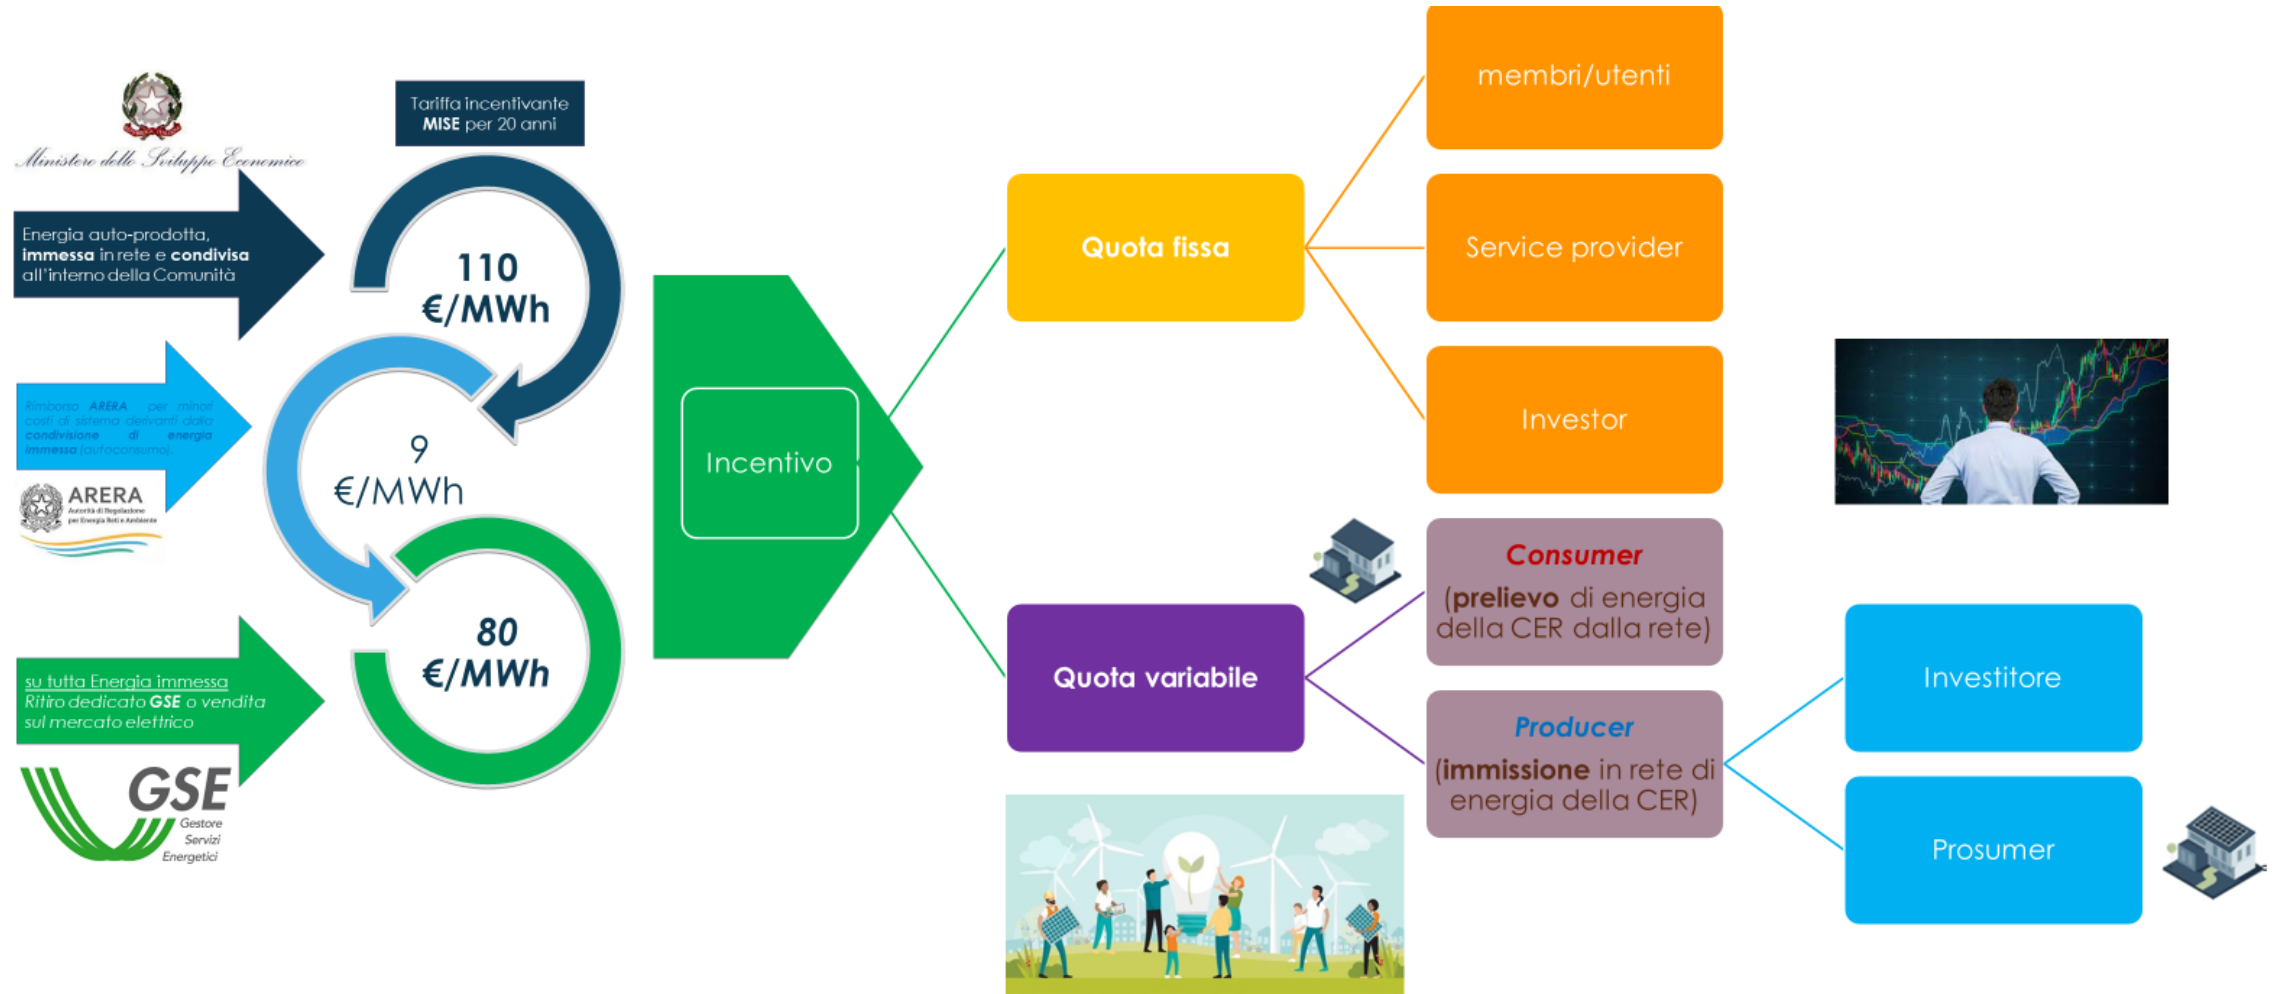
Ministero dello Sviluppo Economico

Tariffa incentivante MISE per 20 anni

Energia auto-prodotta, immessa in rete e condivisa all'interno della Comunità

110 €/MWh

Rimborso ARERA per minori costi di sistema derivanti dalla condivisione di energia immessa (autoconsumo).

ARERA Autorità di Regolazione per Energia Reti e Ambiente

9 €/MWh

su tutta Energia immessa Ritiro dedicato GSE o vendita sul mercato elettrico

80 €/MWh

GSE Gestore Servizi Energetici

Incentivo

Quota fissa

membri/utenti

Service provider

Investor

Quota variabile

Consumer (prelievo di energia della CER dalla rete)

Producer (immissione in rete di energia della CER)

Investitore

Prosumer